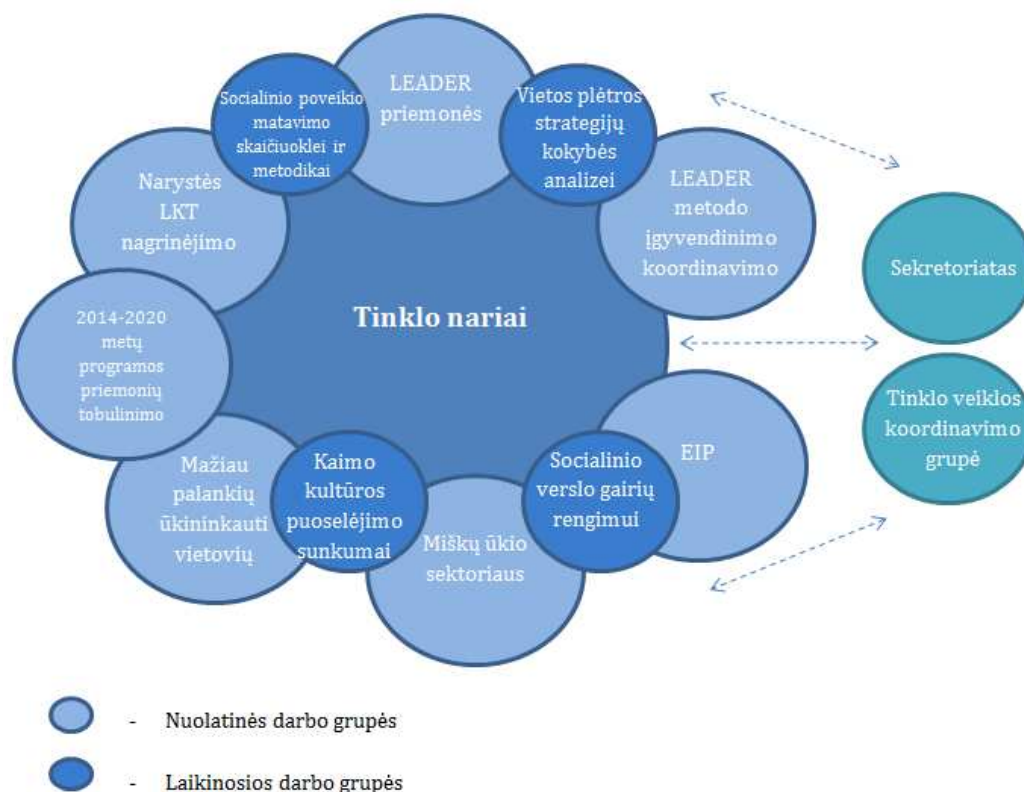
LEADER priemonės

Socialinio poveikio matavimo skaičiuoklei ir metodikai

Vietos plėtros strategijų kokybės analizei

Narystės LKT nagrinėjimo

LEADER metodo įgyvendinimo koordinavimo

Tinklo nariai

2014-2020 metų programos priemonių tobulinimo

Sekretoriatas

Tinklo veiklos koordinavimo grupė

EIP

Mažiau palankių ūkininkauti vietovių

Kaimo kultūros puoselėjimo sunkumai

Socialinio verslo gairių rengimui

Miškų ūkio sektoriaus

- Nuolatinės darbo grupės

- Laikinosios darbo grupės